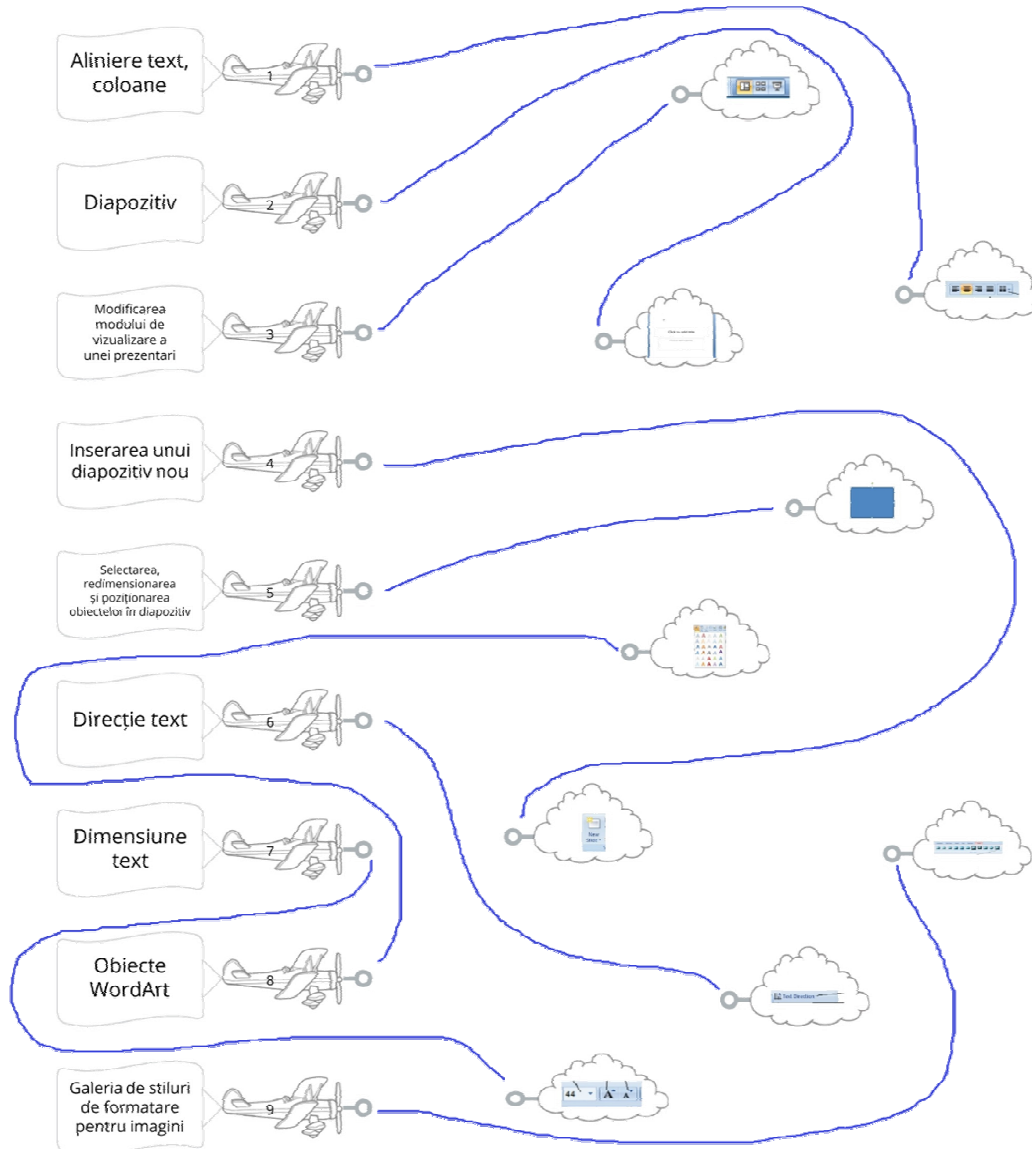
Aliniere text, coloane

1

Diapozitiv

2

Modificarea modului de vizualizare a unei prezentari

3

Inserarea unui diapozitiv nou

4

Selectarea, redimensionarea și poziționarea obiectelor în diapozitiv

5

Direcție text

6

Dimensiune text

7

Obiecte WordArt

8

Galeria de stiluri de formatare pentru imagini

9

New Slide

Text Direction

44